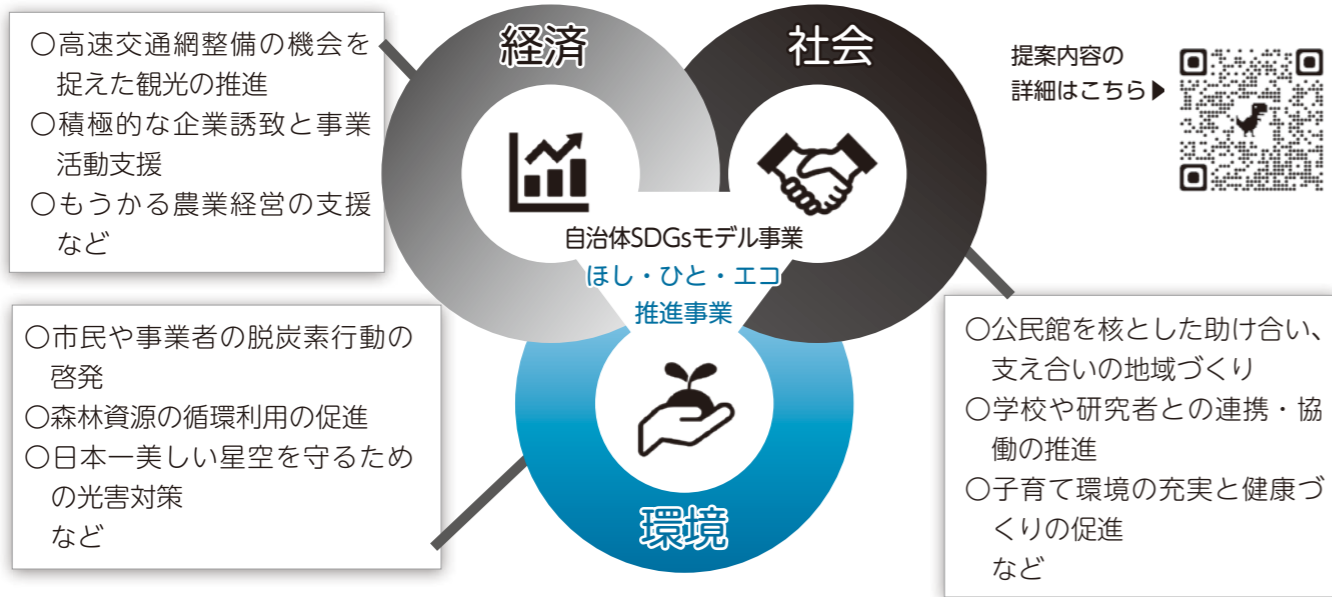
○高速交通網整備の機会を捉えた観光の推進
○積極的な企業誘致と事業活動支援
○もうかる農業経営の支援
など

経済

社会

提案内容の
詳細はこちら▶

自治体SDGsモデル事業
ほし・ひと・エコ
推進事業

○市民や事業者の脱炭素行動の啓発
○森林資源の循環利用の促進
○日本一美しい星空を守るための光害対策
など

環境

○公民館を核とした助け合い、支え合いの地域づくり
○学校や研究者との連携・協働の推進
○子育て環境の充実と健康づくりの促進
など